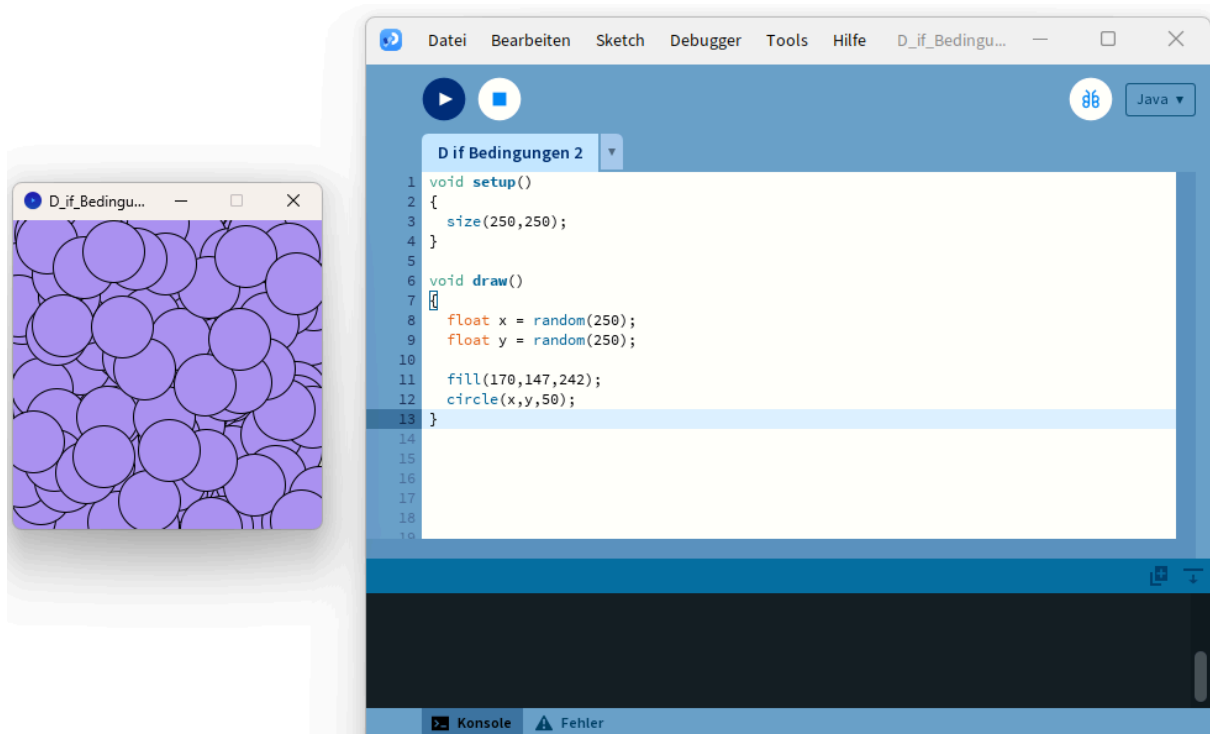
D_if_Bedingu...

Datei Bearbeiten Sketch Debugger Tools Hilfe D_if_Bedingu...

Java ▾

D if Bedingungen 2

1 void setup()
2 {
3 size(250,250);
4 }
5
6 void draw()
7 {
8 float x = random(250);
9 float y = random(250);
10
11 fill(170,147,242);
12 circle(x,y,50);
13 }
14
15
16
17
18
19

Konsole Fehler